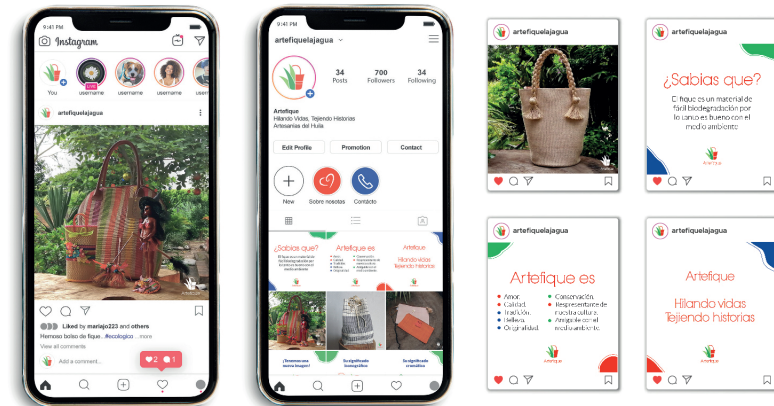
Instagram

You
LIVE
username
username
username

artefiquelajagua

Liked by mariajo223 and others
Hermoso bolso de fique... #ecologico
View all comments
Add a comment...
2
1

9:41 PM
artefiquelajagua
34
Posts
700
Followers
34
Following
Artefique
Hilando Vidas, Tejiendo Historias
Artesanías del Huila
Edit Profile
Promotion
Contact
New
Sobre nosotras
Contacto

¿Sabías que?
Artefique es
Artefique
Hilando vidas Tejiendo historias

artefiquelajagua

artefiquelajagua
¿Sabías que?
El fique es un material de fácil biodegradación por lo tanto es bueno con el medio ambiente
Artefique

artefiquelajagua
Artefique es
Amor.
Calidad.
Tradición.
Belleza.
Originalidad.
Conservación.
Representante de nuestra cultura.
Amigable con el medio ambiente.
Artefique

artefiquelajagua
Artefique
Hilando vidas
Tejiendo historias
Artefique